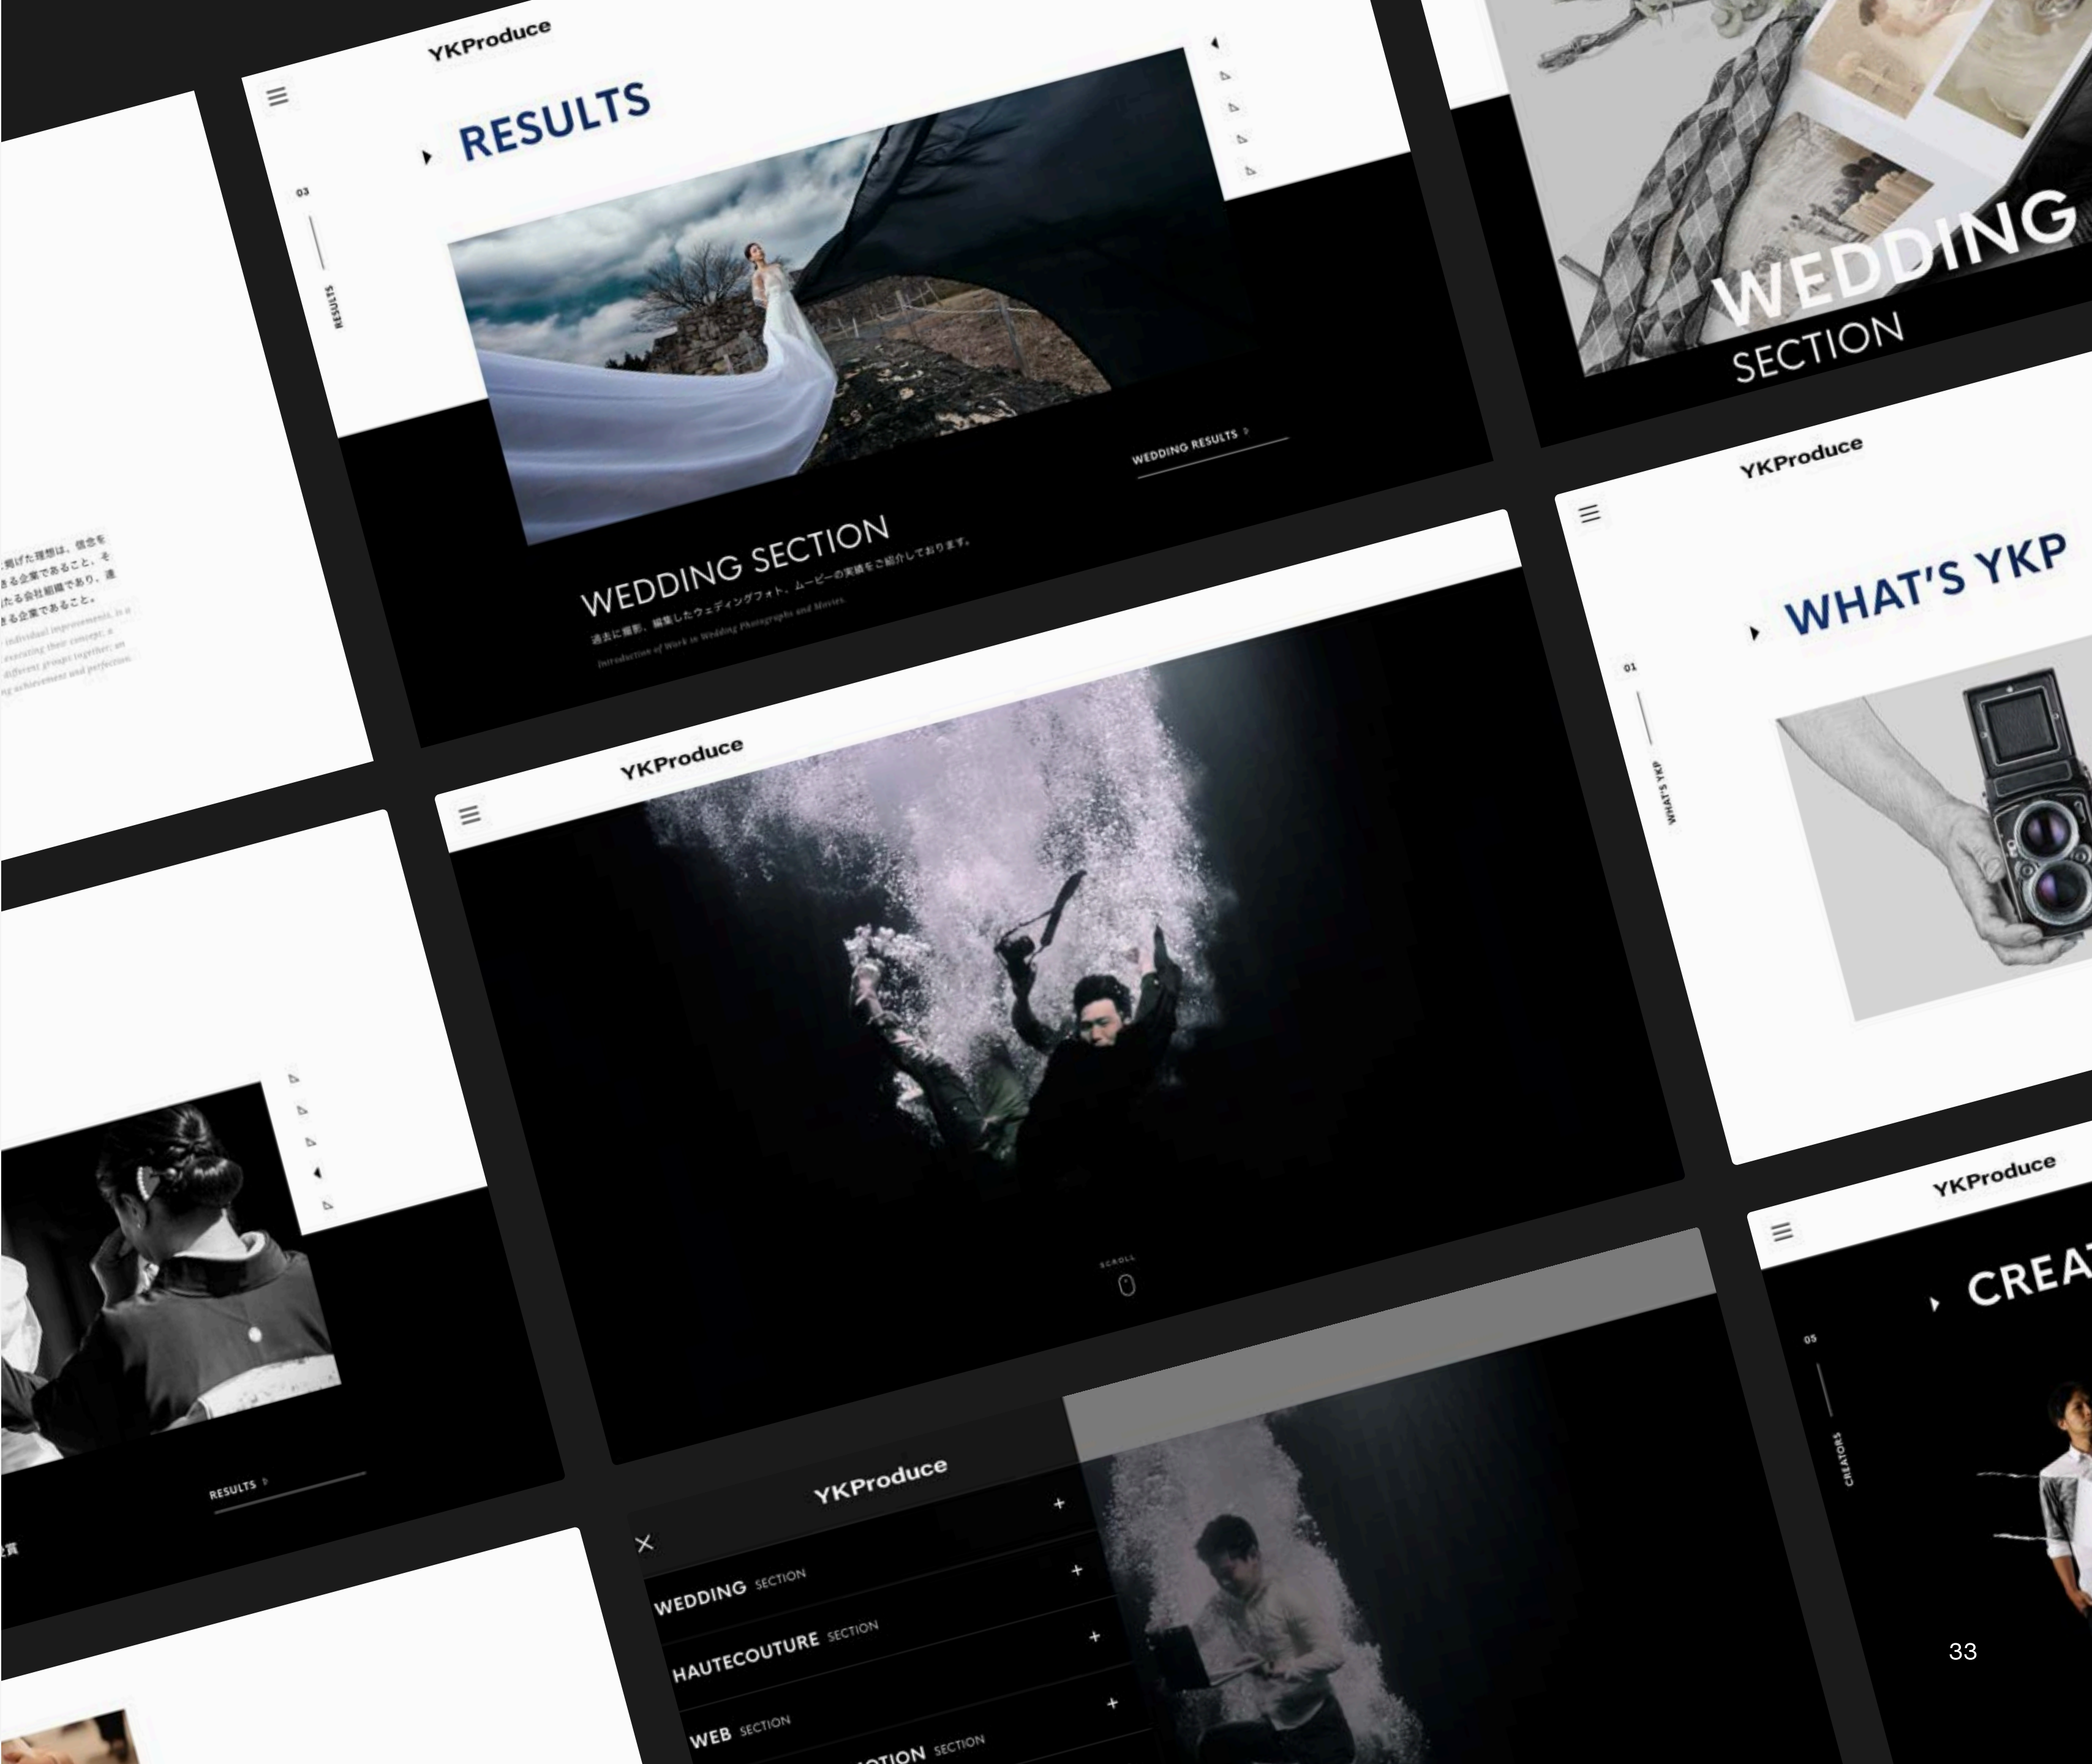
YKProduce

RESULTS

03

RESULTS

WEDDING RESULTS

WEDDING SECTION

過去に撮影、編集したウェディングフォト、ムービーの実績をご紹介しております。

Introduction of Work in Wedding Photographs and Movies.

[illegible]掲げた理想は、信念を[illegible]る企業であること、そ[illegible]たる会社組織であり、達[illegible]る企業であること。

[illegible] individual improvements, is a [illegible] executing their concept, a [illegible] different groups together, an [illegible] achievement and perfection.

WEDDING

SECTION

YKProduce

WHAT'S YKP

01

WHAT'S YKP

YKProduce

SCROLL

RESULTS

YKProduce

CREA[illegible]

05

CREATORS

YKProduce

WEDDING SECTION

HAUTECOUTURE SECTION

WEB SECTION

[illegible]OTION SECTION

33